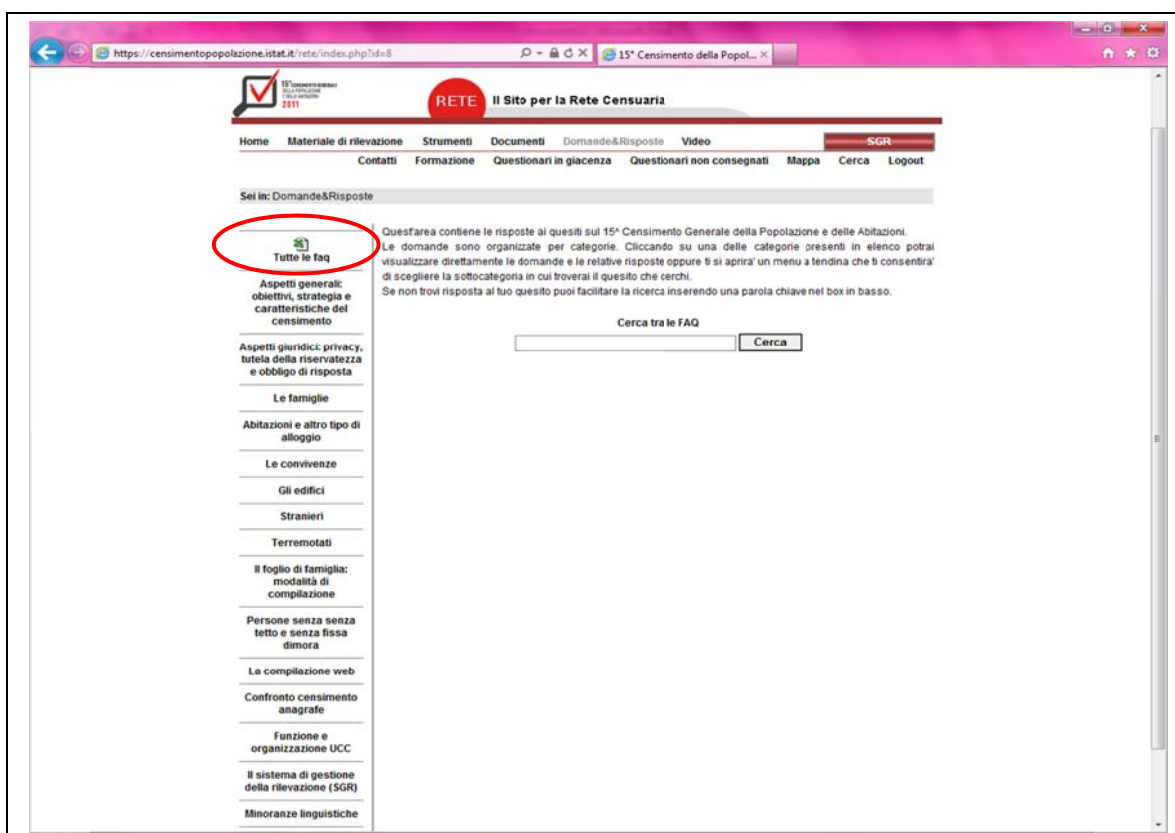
https://censimentopopolazione.istat.it/rete/index.php?id=8

15° Censimento della Popol...

15° CENSIMENTO GENERALE DELLA POPOLAZIONE E DELLE ABITAZIONI 2011

RETE Il Sito per la Rete Censuaria

Home Materiale di rilevazione Strumenti Documenti Domande&Risposte Video SGR

Contatti Formazione Questionari in giacenza Questionari non consegnati Mappa Cerca Logout

Sei in: Domande&Risposte

Tutte le faq

Aspetti generali: obiettivi, strategia e caratteristiche del censimento

Aspetti giuridici: privacy, tutela della riservatezza e obbligo di risposta

Le famiglie

Abitazioni e altro tipo di alloggio

Le convivenze

Gli edifici

Stranieri

Terremotati

Il foglio di famiglia: modalità di compilazione

Persone senza senza tetto e senza fissa dimora

La compilazione web

Confronto censimento anagrafe

Funzione e organizzazione UCC

Il sistema di gestione della rilevazione (SGR)

Minoranze linguistiche

Quest'area contiene le risposte ai quesiti sul 15^ Censimento Generale della Popolazione e delle Abitazioni.
Le domande sono organizzate per categorie. Cliccando su una delle categorie presenti in elenco potrai visualizzare direttamente le domande e le relative risposte oppure ti si aprira' un menu a tendina che ti consentira' di scegliere la sottocategoria in cui troverai il quesito che cerchi.
Se non trovi risposta al tuo quesito puoi facilitare la ricerca inserendo una parola chiave nel box in basso.

Cerca tra le FAQ

Cerca